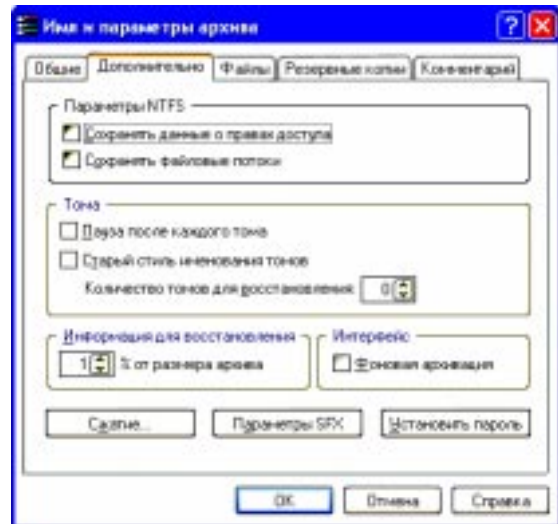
Имя и параметры архива

Общие | Дополнительно | Файлы | Резервные копии | Комментарий

Параметры NTFS
Сохранять данные о правах доступа
Сохранять файловые потоки

Тома
Пауза после каждого тома
Старый стиль именования томов
Количество томов для восстановления 0

Информация для восстановления
1 % от размера архива

Интерфейс
Фоновая архивация

Сжатие... | Параметры SFX | Установить пароль

OK | Отмена | Справка